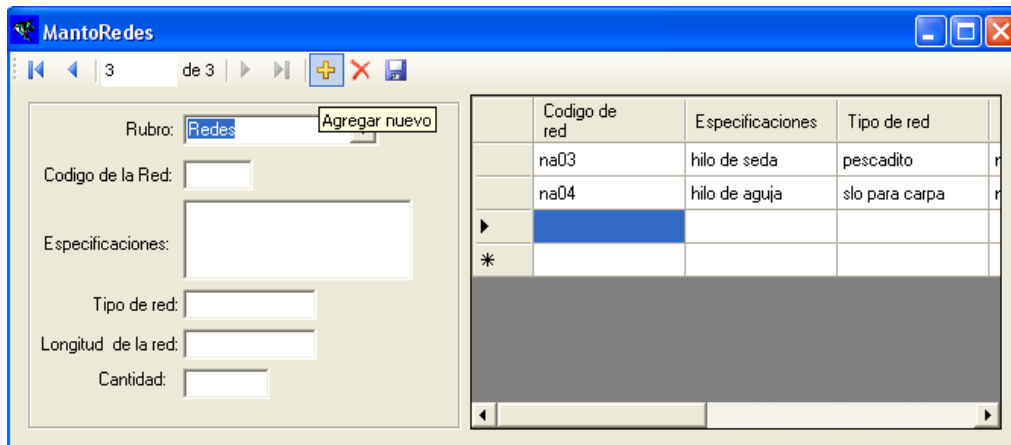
MantoRedes

3 de 3

Agregar nuevo

Rubro: Redes

Codigo de la Red:

Especificaciones:

Tipo de red:

Longitud de la red:

Cantidad:

| | Codigo de red | Especificaciones | Tipo de red |
|---|---|---|---|
| | na03 | hilo de seda | pescadito |
| | na04 | hilo de aguja | slo para carpa |
| ▸ | | | |
| * | | | |